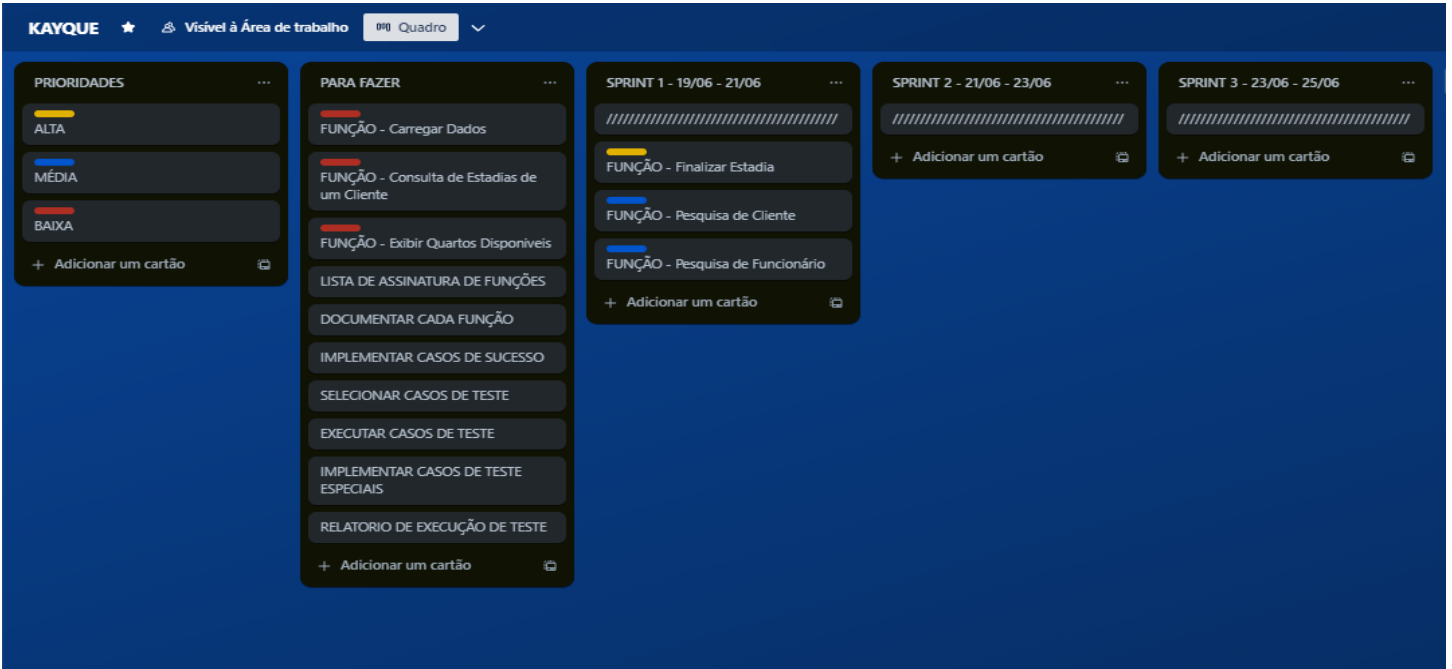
KAYQUE Visível à Área de trabalho Quadro

PRIORIDADES ...

ALTA

MÉDIA

BAIXA

+ Adicionar um cartão

PARA FAZER ...

FUNÇÃO - Carregar Dados

FUNÇÃO - Consulta de Estadias de um Cliente

FUNÇÃO - Exibir Quartos Disponiveis

LISTA DE ASSINATURA DE FUNÇÕES

DOCUMENTAR CADA FUNÇÃO

IMPLEMENTAR CASOS DE SUCESSO

SELECIONAR CASOS DE TESTE

EXECUTAR CASOS DE TESTE

IMPLEMENTAR CASOS DE TESTE ESPECIAIS

RELATORIO DE EXECUÇÃO DE TESTE

+ Adicionar um cartão

SPRINT 1 - 19/06 - 21/06 ...

//////////////////////////////////////

FUNÇÃO - Finalizar Estadia

FUNÇÃO - Pesquisa de Cliente

FUNÇÃO - Pesquisa de Funcionário

+ Adicionar um cartão

SPRINT 2 - 21/06 - 23/06 ...

//////////////////////////////////////

+ Adicionar um cartão

SPRINT 3 - 23/06 - 25/06 ...

//////////////////////////////////////

+ Adicionar um cartão